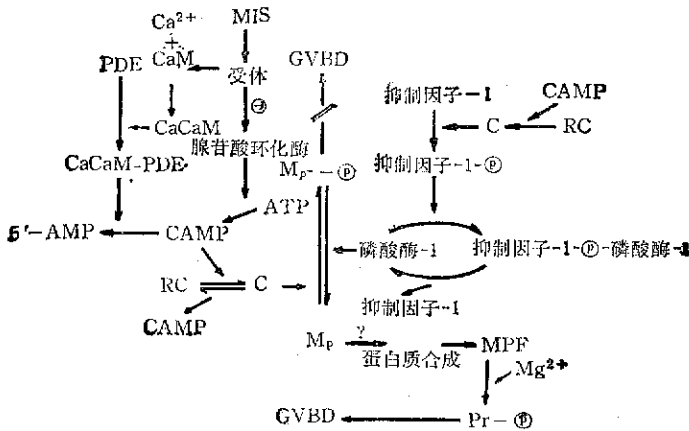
$Ca^{2+}$
+
CaM
MIS
受体
⊖
GVBD
PDE
CaCaM
腺苷酸环化酶
CaCaM-PDE
$M_p$ – ⓟ
抑制因子-1
CAMP
C
RC
抑制因子-1-ⓟ
ATP
5′-AMP
CAMP
磷酸酶-1
抑制因子-1-ⓟ-磷酸酶-1
RC
C
抑制因子-1
CAMP
$M_p$
?
蛋白质合成
MPF
$Mg^{2+}$
GVBD
Pr – ⓟ